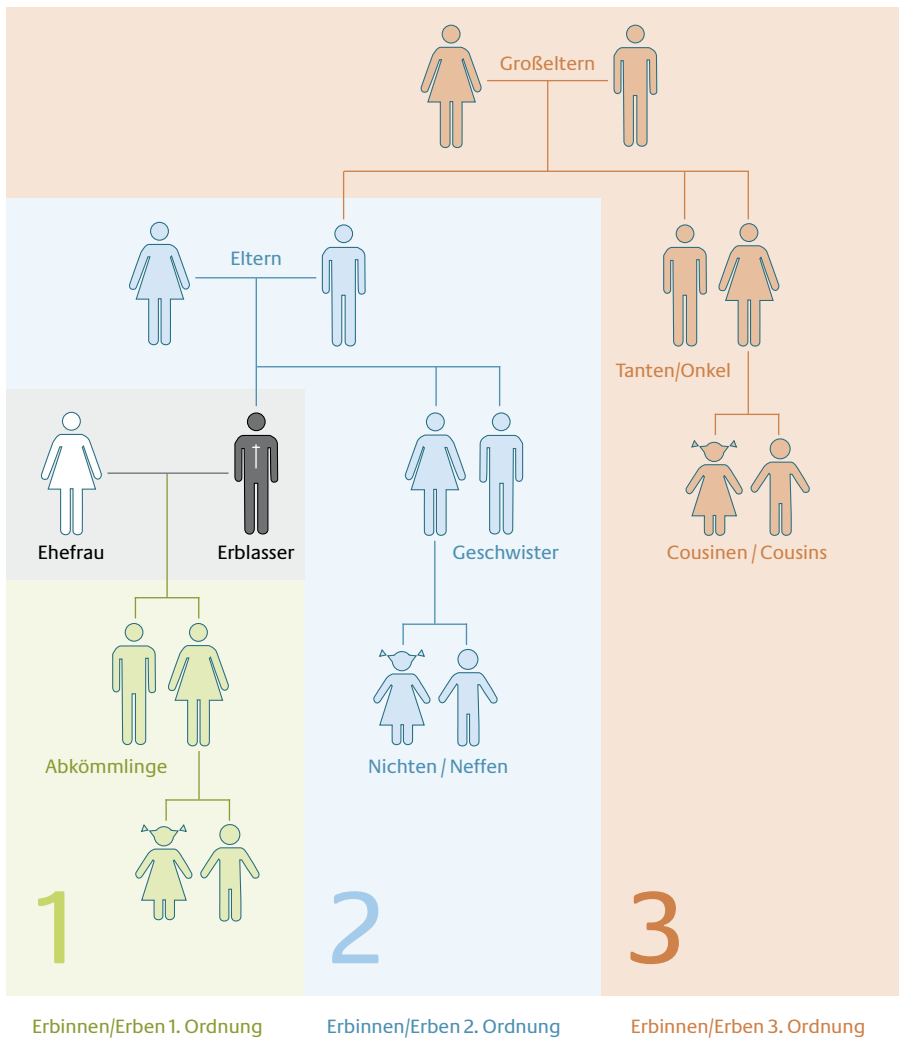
Großeltern

Eltern

Tanten/Onkel

Ehefrau

Erblasser

Geschwister

Cousinen / Cousins

Abkömmlinge

Nichten / Neffen

1

2

3

Erbinnen/Erben 1. Ordnung

Erbinnen/Erben 2. Ordnung

Erbinnen/Erben 3. Ordnung